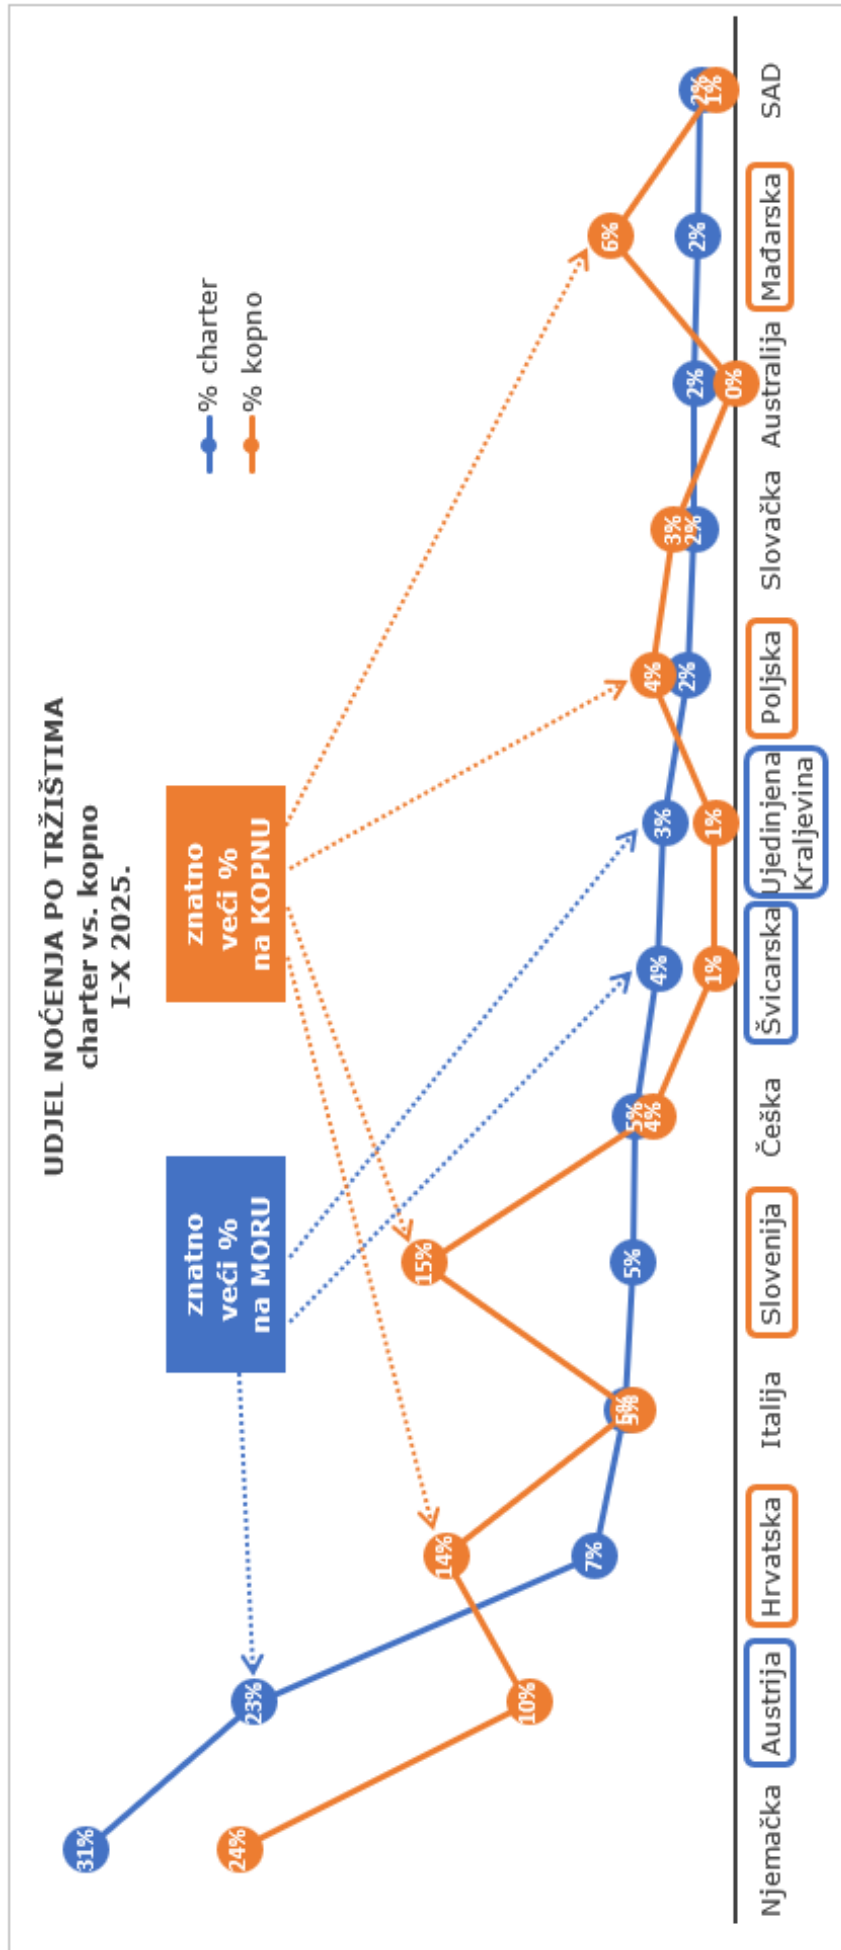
UDJEL NOĆENJA PO TRŽIŠTIMA
charter vs. kopno
I-X 2025.

% charter
% kopno

znatno veći % na MORU

znatno veći % na KOPNU

| | % charter | % kopno |
|---|---|---|
| Njemačka | 31% | 24% |
| Austrija | 23% | 10% |
| Hrvatska | 7% | 14% |
| Italija | 5% | 5% |
| Slovenija | 5% | 15% |
| Češka | 5% | 4% |
| Švicarska | 4% | 1% |
| Ujedinjena Kraljevina | 3% | 1% |
| Poljska | 2% | 4% |
| Slovačka | 2% | 3% |
| Australija | 2% | 0% |
| Mađarska | 2% | 6% |
| SAD | 2% | 1% |